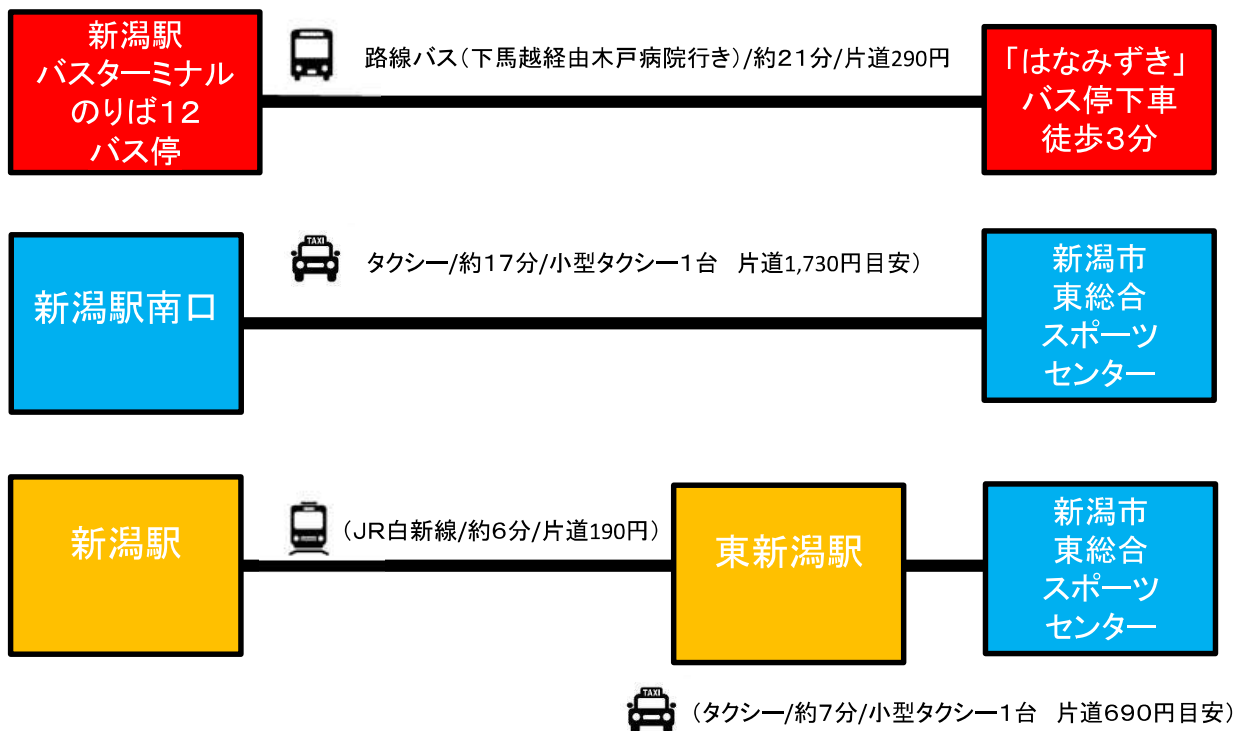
新潟駅
バスターミナル
のりば12
バス停

路線バス（下馬越経由木戸病院行き）/約21分/片道290円

「はなみずき」
バス停下車
徒歩3分

新潟駅南口

TAXI

タクシー/約17分/小型タクシー1台　片道1,730円目安）

新潟市
東総合
スポーツ
センター

新潟駅

（JR白新線/約6分/片道190円）

東新潟駅

新潟市
東総合
スポーツ
センター

TAXI

（タクシー/約7分/小型タクシー1台　片道690円目安）